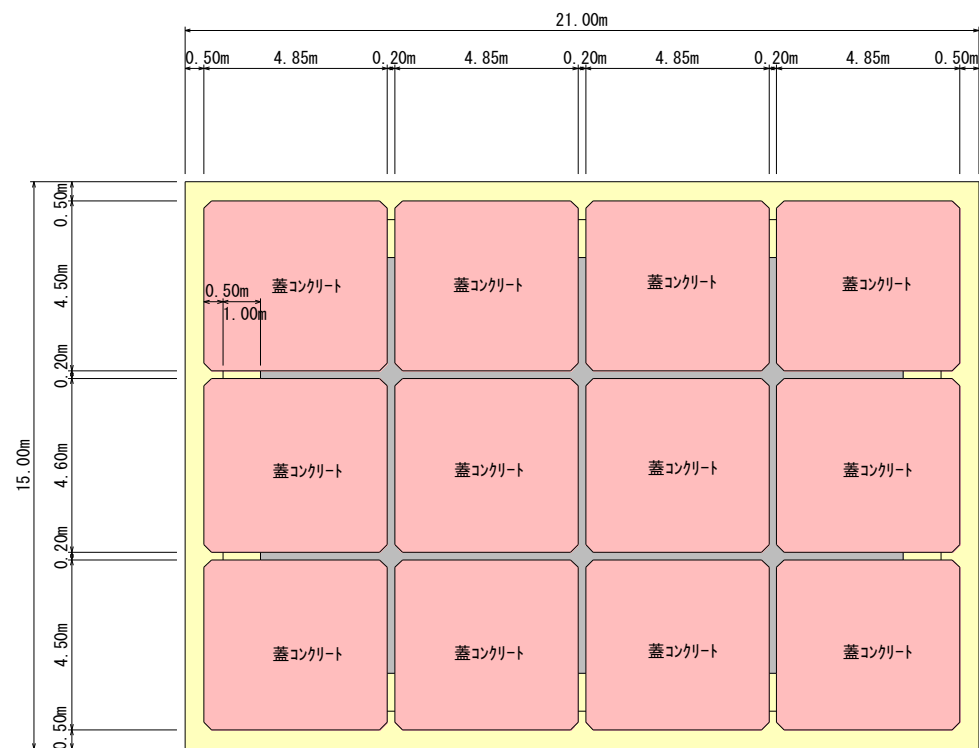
21.00m

0.50m 4.85m 0.20m 4.85m 0.20m 4.85m 0.20m 4.85m 0.50m

15.00m

0.50m 4.50m 0.20m 4.60m 0.20m 4.50m 0.50m

0.50m
1.00m

蓋コンクリート
蓋コンクリート
蓋コンクリート
蓋コンクリート
蓋コンクリート
蓋コンクリート
蓋コンクリート
蓋コンクリート
蓋コンクリート
蓋コンクリート
蓋コンクリート
蓋コンクリート